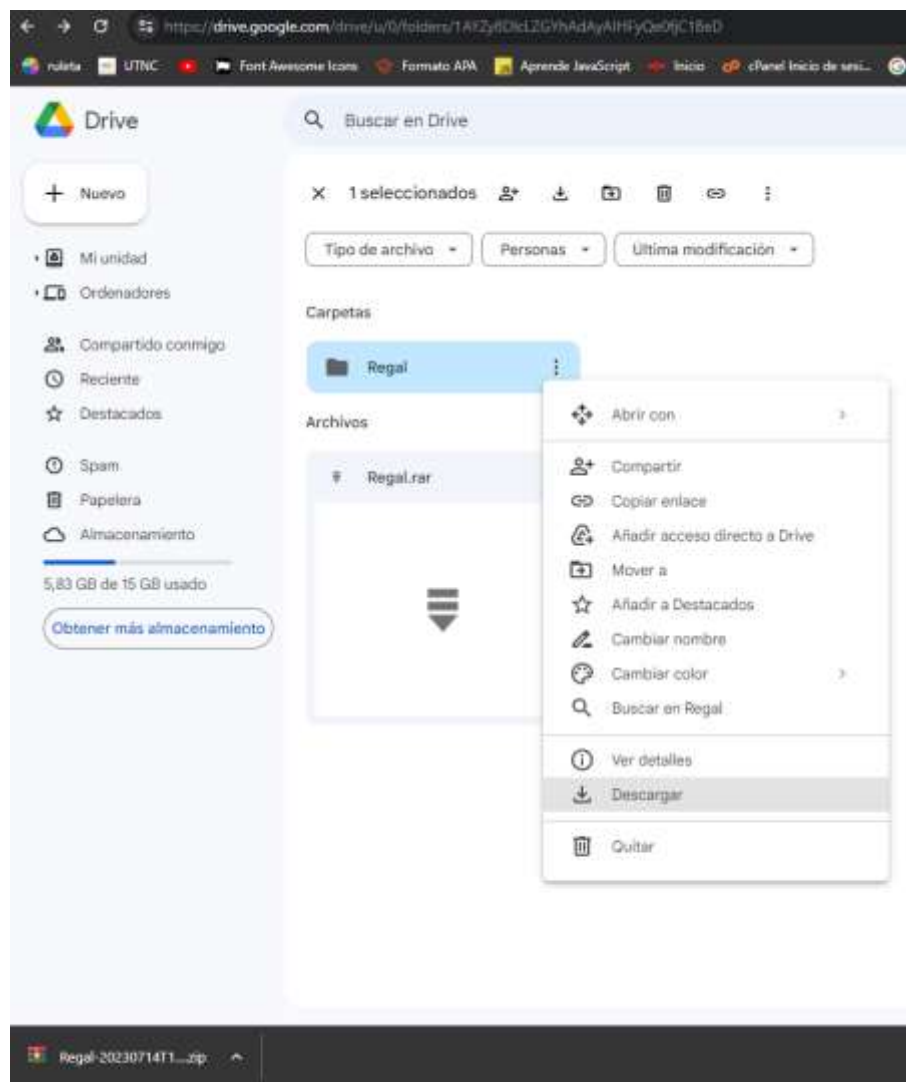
https://drive.google.com/drive/u/0/folders/1AYZy6DlcLZGYhAdAyAlHFyQe0fjC1BeD

ruleta UTNC Font Awesome Icons Formato APA Aprende JavaScript Inicio cPanel Inicio de sesi...

Drive

Buscar en Drive

Nuevo

Mi unidad
Ordenadores

Compartido conmigo
Reciente
Destacados

Spam
Papelera
Almacenamiento

5,83 GB de 15 GB usado

Obtener más almacenamiento

1 seleccionados

Tipo de archivo
Personas
Última modificación

Carpetas

Regal

Archivos

Regal.rar

Abrir con

Compartir
Copiar enlace
Añadir acceso directo a Drive
Mover a
Añadir a Destacados
Cambiar nombre
Cambiar color
Buscar en Regal

Ver detalles
Descargar

Quitar

Regal-20230714T1....zip